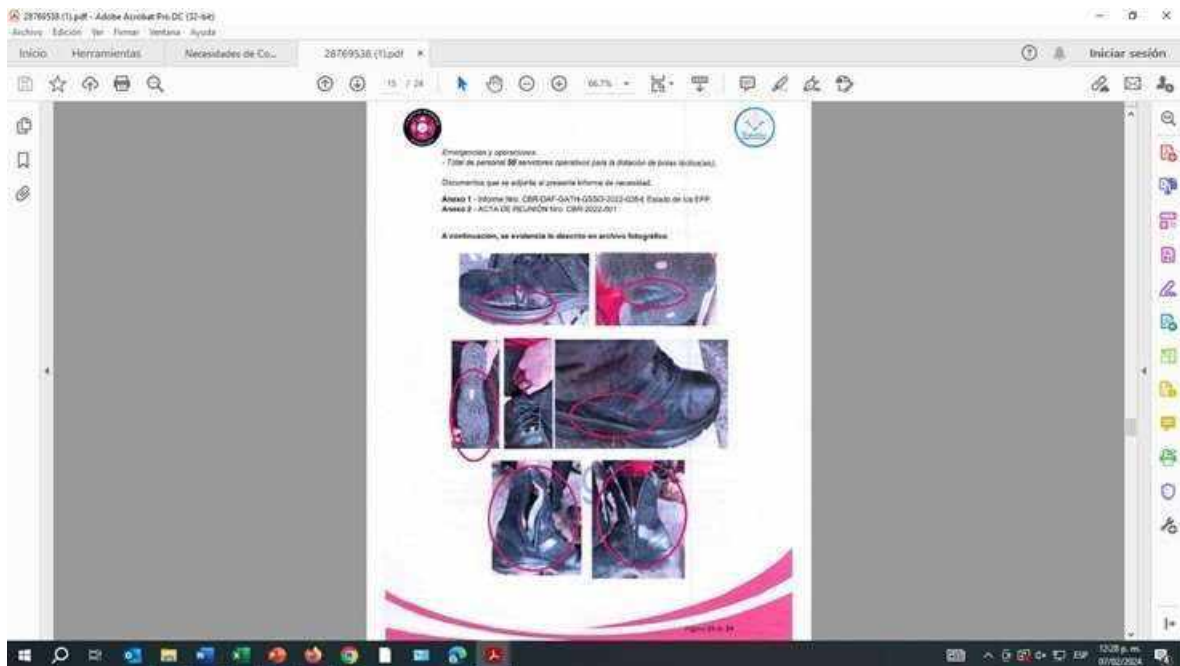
28769538 (1).pdf - Adobe Acrobat Pro DC (32-bit)
Archivo Edición Ver Firmar Ventana Ayuda
Inicio Herramientas Necesidades de Co... 28769538 (1).pdf ×
Iniciar sesión
15 / 24 66,7%

Emergencias y operaciones.
- Total de personal 50 servidores operativos para la dotación de botas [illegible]

Documentos que se adjunta al presente informe de necesidad.

Anexo 1 - Informe Nro. CBR-DAF-GATH-GSSO-2022-0264 Estado de los EPP
Anexo 2 - ACTA DE REUNIÓN Nro. CBR-2022-001

A continuación, se evidencia lo descrito en archivo fotográfico.

Página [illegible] de 24

12:28 p. m.
07/02/2024
ESP